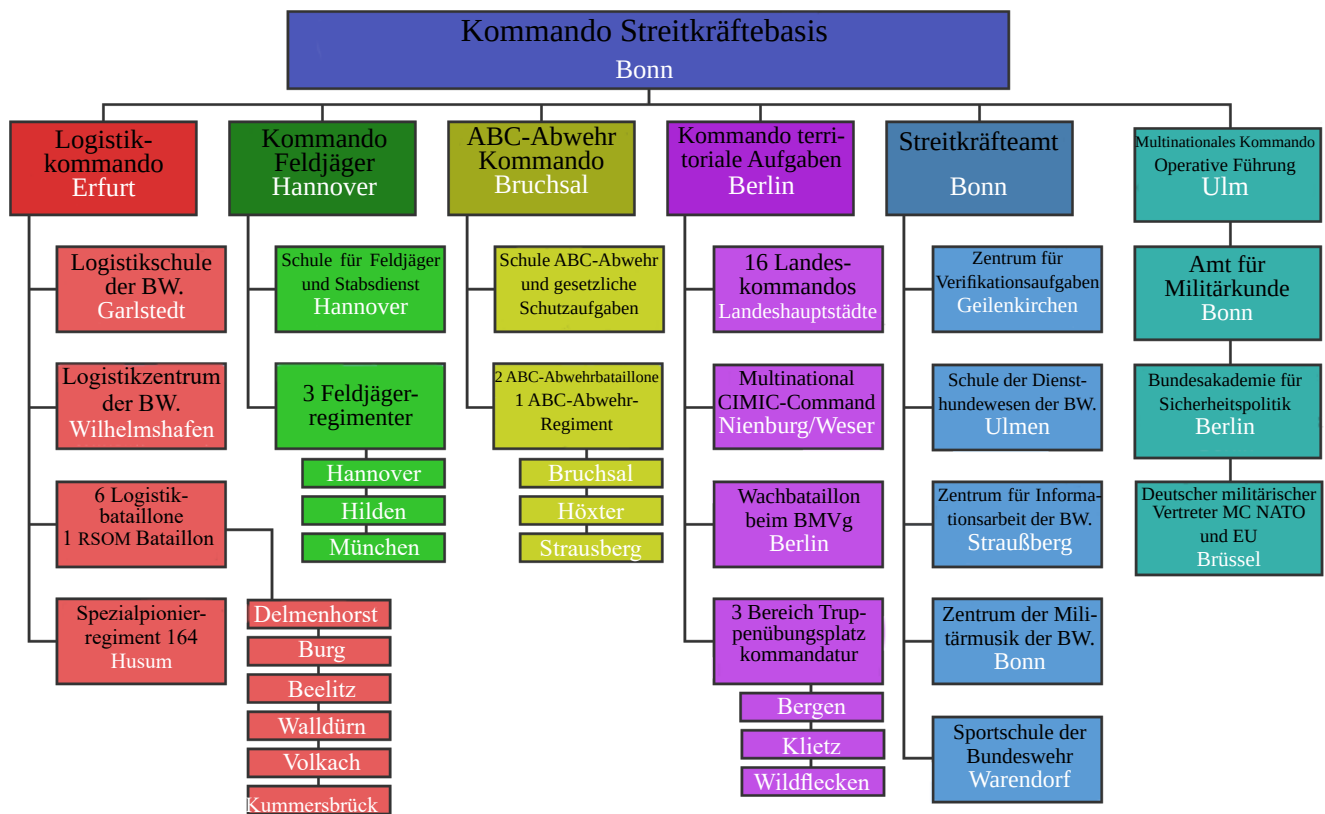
Kommando Streitkräftebasis
Bonn

Logistikkommando
Erfurt

Logistikschule der BW.
Garlstedt

Logistikzentrum der BW.
Wilhelmshafen

6 Logistikbataillone
1 RSOM Bataillon

Delmenhorst
Burg
Beelitz
Walldürn
Volkach
Kummersbrück

Spezialpionierregiment 164
Husum

Kommando Feldjäger
Hannover

Schule für Feldjäger und Stabsdienst
Hannover

3 Feldjägerregimenter

Hannover
Hilden
München

ABC-Abwehr Kommando
Bruchsal

Schule ABC-Abwehr und gesetzliche Schutzaufgaben

2 ABC-Abwehrbataillone
1 ABC-Abwehr-Regiment

Bruchsal
Höxter
Strausberg

Kommando territoriale Aufgaben
Berlin

16 Landeskommandos
Landeshauptstädte

Multinational CIMIC-Command
Nienburg/Weser

Wachbataillon beim BMVg
Berlin

3 Bereich Truppenübungsplatz kommandatur

Bergen
Klietz
Wildflecken

Streitkräfteamt
Bonn

Zentrum für Verifikationsaufgaben
Geilenkirchen

Schule der Diensthundewesen der BW.
Ulmen

Zentrum für Informationsarbeit der BW.
Straußberg

Zentrum der Militärmusik der BW.
Bonn

Sportschule der Bundeswehr
Warendorf

Multinationales Kommando
Operative Führung
Ulm

Amt für Militärkunde
Bonn

Bundesakademie für Sicherheitspolitik
Berlin

Deutscher militärischer Vertreter MC NATO und EU
Brüssel